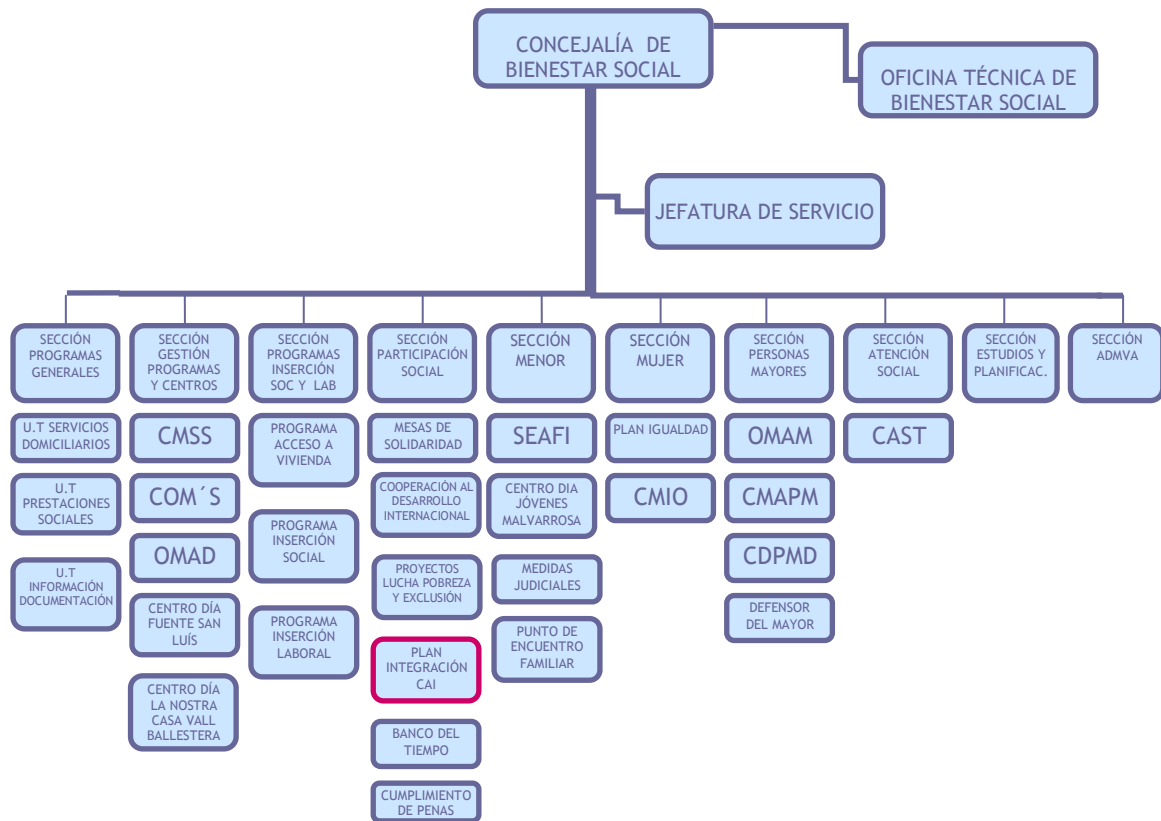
CONCEJALÍA DE BIENESTAR SOCIAL

OFICINA TÉCNICA DE BIENESTAR SOCIAL

JEFATURA DE SERVICIO

SECCIÓN PROGRAMAS GENERALES

U.T SERVICIOS DOMICILIARIOS

U.T PRESTACIONES SOCIALES

U.T INFORMACIÓN DOCUMENTACIÓN

SECCIÓN GESTIÓN PROGRAMAS Y CENTROS

CMSS

COM´S

OMAD

CENTRO DÍA FUENTE SAN LUÍS

CENTRO DÍA LA NOSTRA CASA VALL BALLESTERA

SECCIÓN PROGRAMAS INSERCIÓN SOC Y LAB

PROGRAMA ACCESO A VIVIENDA

PROGRAMA INSERCIÓN SOCIAL

PROGRAMA INSERCIÓN LABORAL

SECCIÓN PARTICIPACIÓN SOCIAL

MESAS DE SOLIDARIDAD

COOPERACIÓN AL DESARROLLO INTERNACIONAL

PROYECTOS LUCHA POBREZA Y EXCLUSIÓN

PLAN INTEGRACIÓN CAI

BANCO DEL TIEMPO

CUMPLIMIENTO DE PENAS

SECCIÓN MENOR

SEAFI

CENTRO DIA JÓVENES MALVARROSA

MEDIDAS JUDICIALES

PUNTO DE ENCUENTRO FAMILIAR

SECCIÓN MUJER

PLAN IGUALDAD

CMIO

SECCIÓN PERSONAS MAYORES

OMAM

CMAPM

CDPMD

DEFENSOR DEL MAYOR

SECCIÓN ATENCIÓN SOCIAL

CAST

SECCIÓN ESTUDIOS Y PLANIFICAC.

SECCIÓN ADMVA